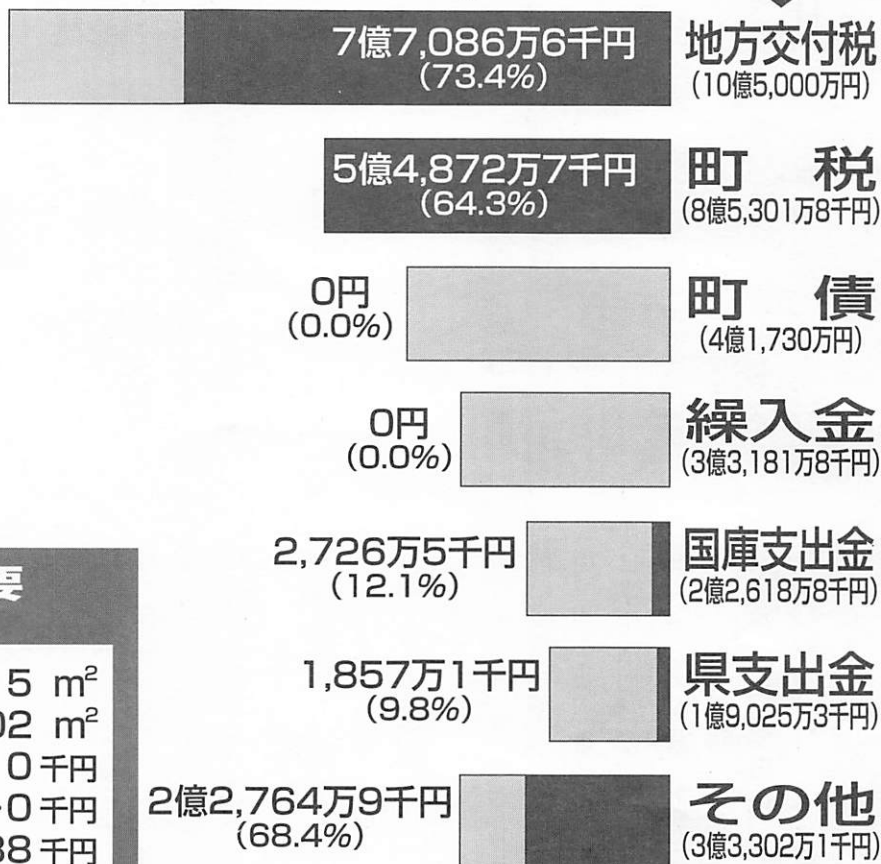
7億7,086万6千円
(73.4%)
地方交付税
(10億5,000万円)

5億4,872万7千円
(64.3%)
町　税
(8億5,301万8千円)

0円
(0.0%)
町　債
(4億1,730万円)

0円
(0.0%)
繰入金
(3億3,181万8千円)

2,726万5千円
(12.1%)
国庫支出金
(2億2,618万8千円)

1,857万1千円
(9.8%)
県支出金
(1億9,025万3千円)

2億2,764万9千円
(68.4%)
その他
(3億3,302万1千円)

要

5 $m^2$
02 $m^2$
0 千円
0 千円
38 千円